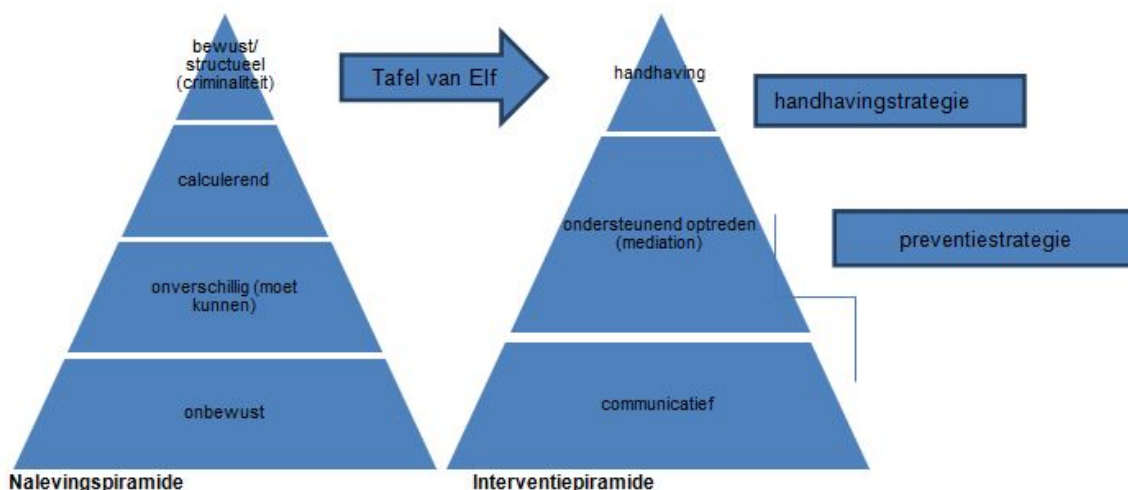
bewust/ structueel (criminaliteit)

calculerend

onverschillig (moet kunnen)

onbewust

Nalevingspiramide

Tafel van Elf

handhaving

ondersteunend optreden (mediation)

communicatief

Interventiepiramide

handhavingstrategie

preventiestrategie